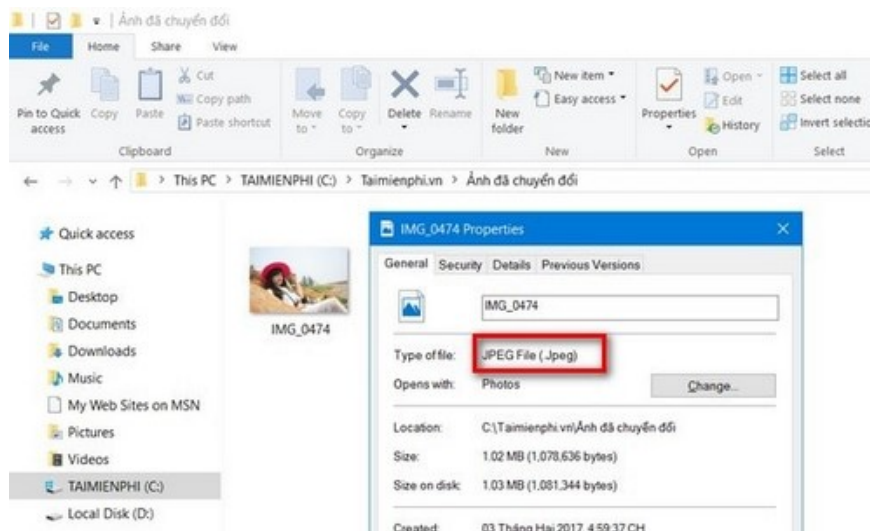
Ảnh đã chuyển đổi

File Home Share View

Pin to Quick access Copy Paste Cut Copy path Paste shortcut
Clipboard

Move to Copy to Delete Rename
Organize

New folder New item Easy access
New

Properties Open Edit History
Open

Select all Select none Invert selectio
Select

This PC > TAIMIENPHI (C:) > Taimienphi.vn > Ảnh đã chuyển đổi

Quick access
This PC
Desktop
Documents
Downloads
Music
My Web Sites on MSN
Pictures
Videos
TAIMIENPHI (C:)
Local Disk (D:)

IMG_0474

IMG_0474 Properties

General Security Details Previous Versions

IMG_0474

Type of file: JPEG File (.Jpeg)
Opens with: Photos Change...

Location: C:\Taimienphi.vn\Ảnh đã chuyển đổi
Size: 1.02 MB (1,078,636 bytes)
Size on disk: 1.03 MB (1,081,344 bytes)

Created: 03 Tháng Hai 2017, 4:59:37 CH